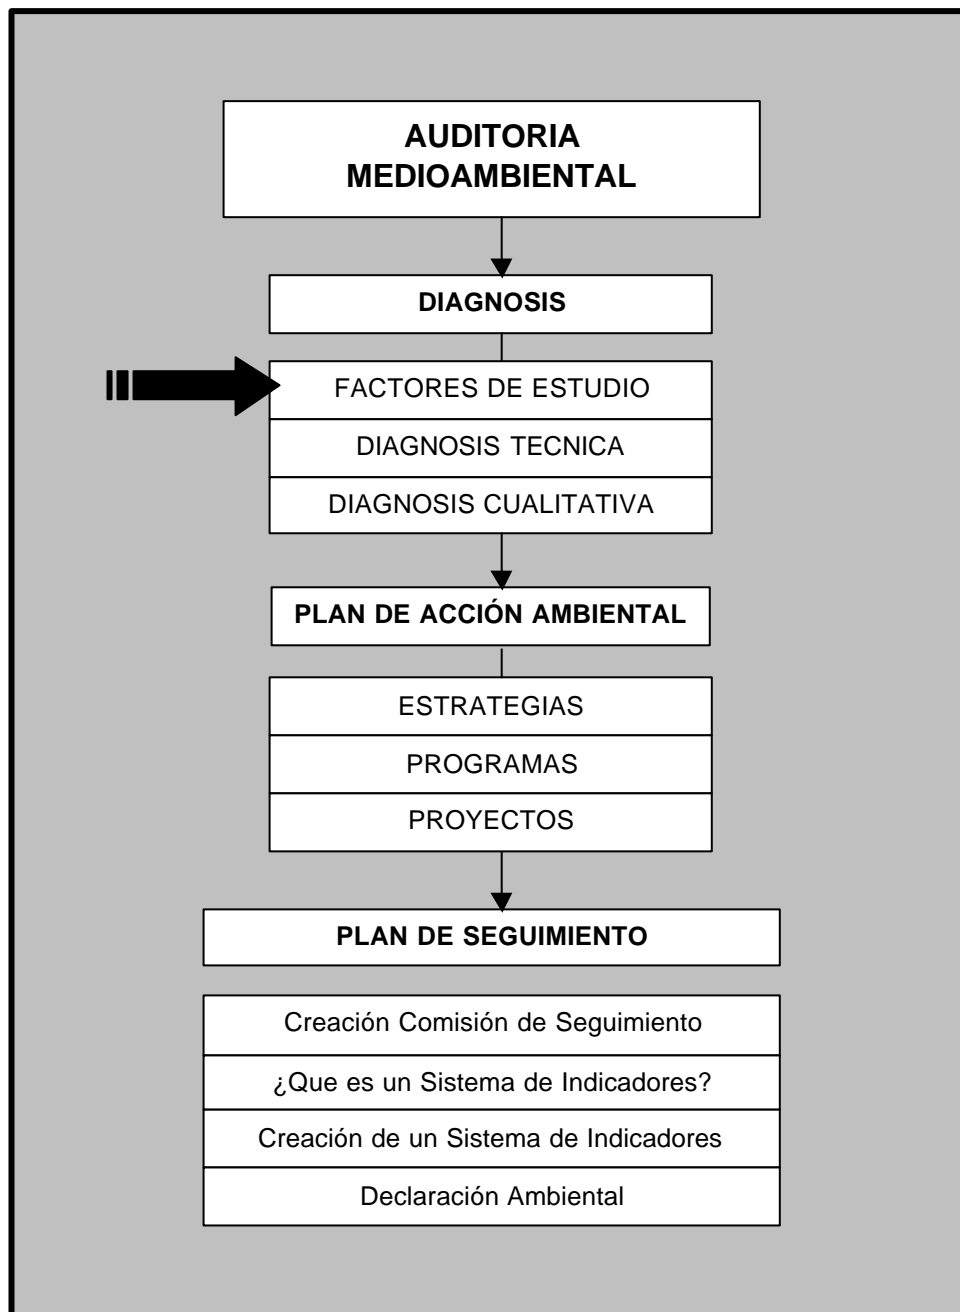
AUDITORIA MEDIOAMBIENTAL

DIAGNOSIS

FACTORES DE ESTUDIO

DIAGNOSIS TECNICA

DIAGNOSIS CUALITATIVA

PLAN DE ACCIÓN AMBIENTAL

ESTRATEGIAS

PROGRAMAS

PROYECTOS

PLAN DE SEGUIMIENTO

Creación Comisión de Seguimiento

¿Que es un Sistema de Indicadores?

Creación de un Sistema de Indicadores

Declaración Ambiental